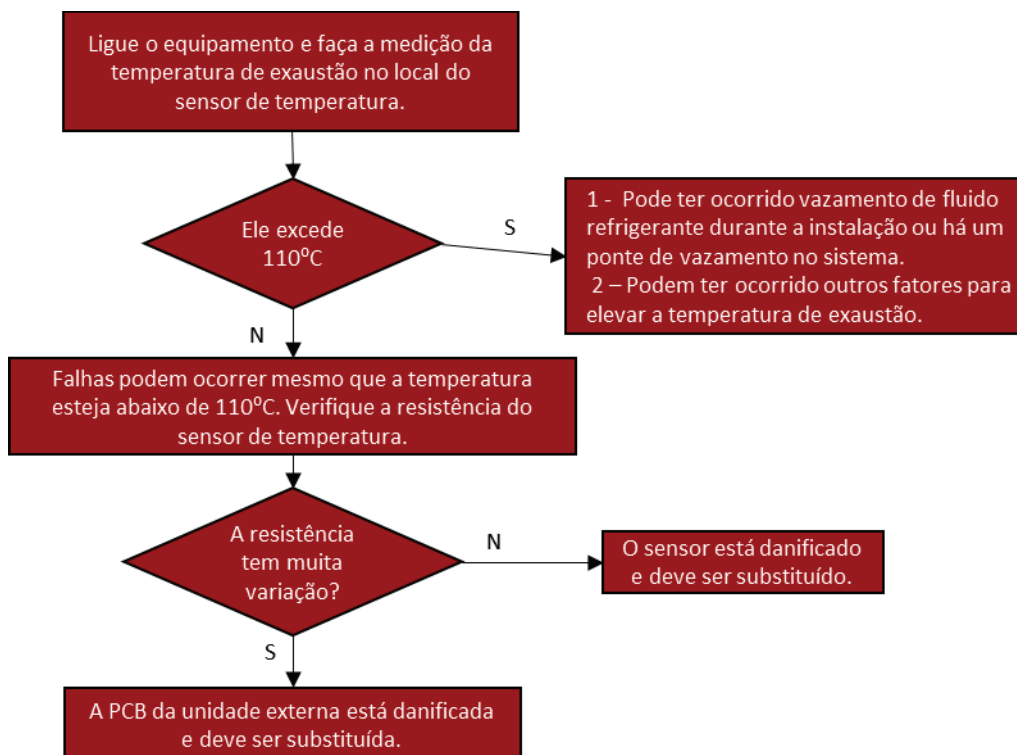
Ligue o equipamento e faça a medição da temperatura de exaustão no local do sensor de temperatura.

Ele excede 110$^{o}$C

S

1 - Pode ter ocorrido vazamento de fluido refrigerante durante a instalação ou há um ponte de vazamento no sistema.
2 – Podem ter ocorrido outros fatores para elevar a temperatura de exaustão.

N

Falhas podem ocorrer mesmo que a temperatura esteja abaixo de 110$^{o}$C. Verifique a resistência do sensor de temperatura.

A resistência tem muita variação?

N

O sensor está danificado e deve ser substituído.

S

A PCB da unidade externa está danificada e deve ser substituída.